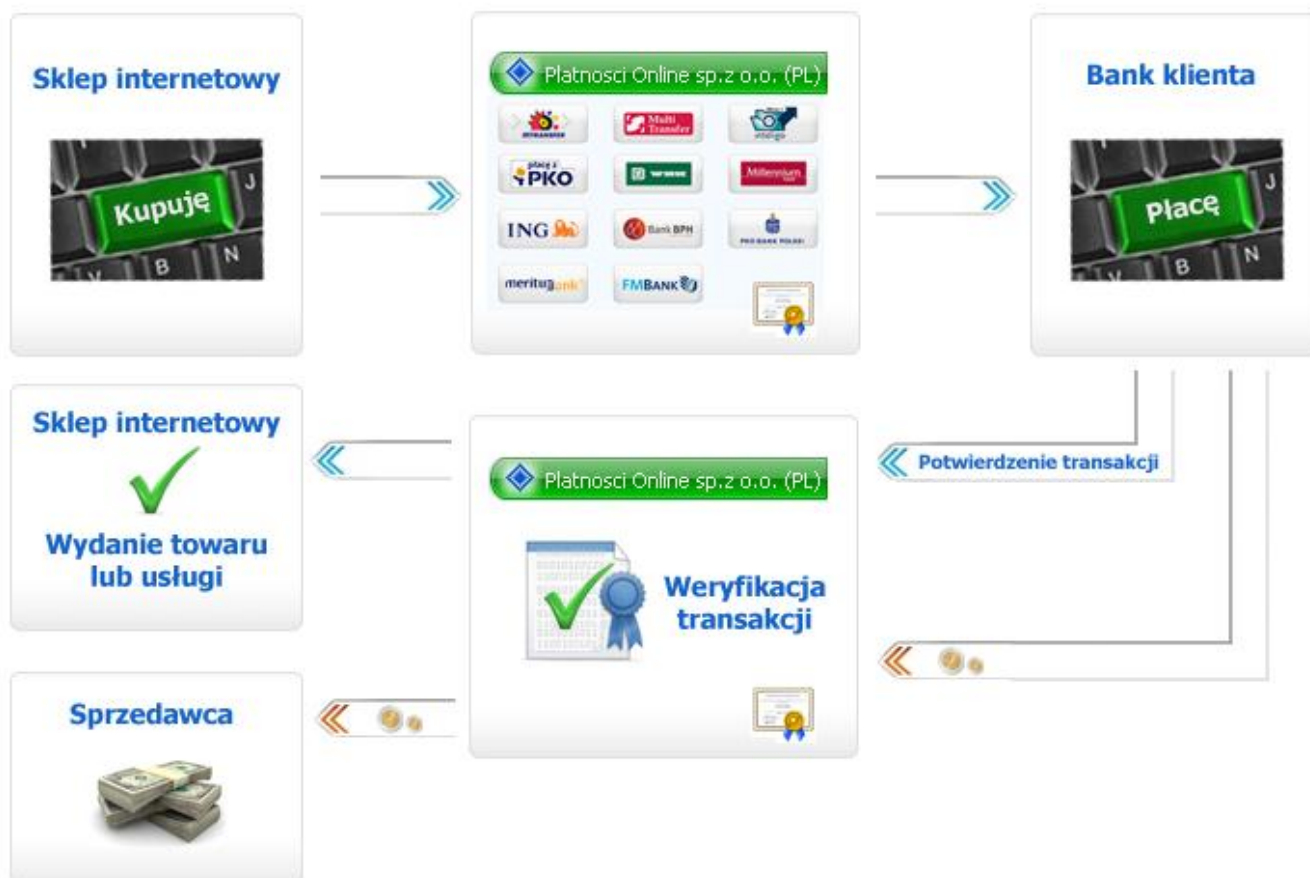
Sklep internetowy

Kupuję

J

B

N

V

Platnosci Online sp.z o.o. (PL)

mTRANSFER

Multi Transfer

inteligo

płacę z PKO

Millennium

ING

Bank BPH

PKO BANK POLSKI

meritum bank

FMBANK

Bank klienta

Płacę

J

B

N

Sklep internetowy

Wydanie towaru lub usługi

Platnosci Online sp.z o.o. (PL)

Weryfikacja transakcji

Potwierdzenie transakcji

Sprzedawca